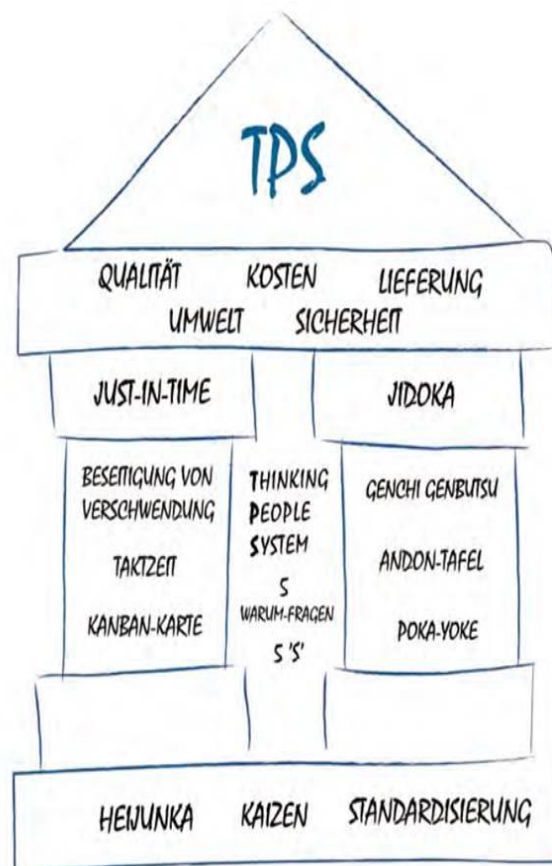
TPS

QUALITÄT KOSTEN LIEFERUNG
UMWELT SICHERHEIT

JUST-IN-TIME

JIDOKA

BESEITIGUNG VON VERSCHWENDUNG

TAKTZEIT

KANBAN-KARTE

THINKING
PEOPLE
SYSTEM

5
WARUM-FRAGEN

5 'S'

GENCHI GENBUTSU

ANDON-TAFEL

POKA-YOKE

HEIJUNKA KAIZEN STANDARDISIERUNG